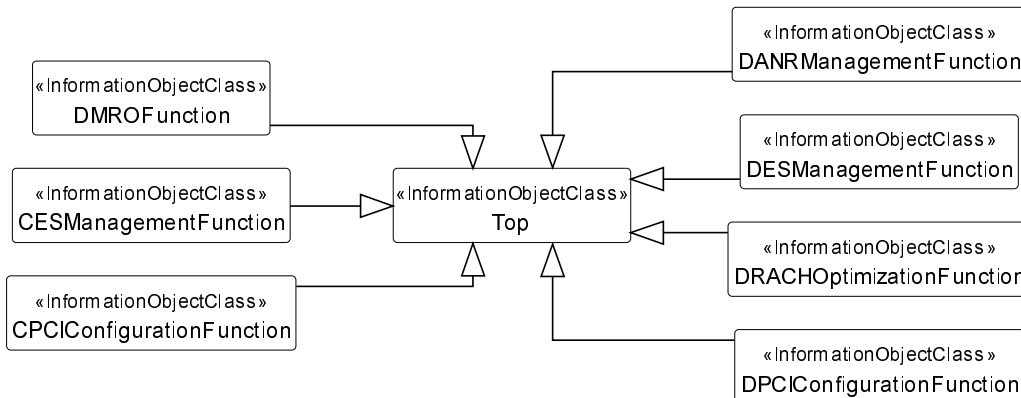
«InformationObjectClass»
DMROFunction

«InformationObjectClass»
CESManagementFunction

«InformationObjectClass»
CPCIConfigurationFunction

«InformationObjectClass»
Top

«InformationObjectClass»
DANRManagementFunction

«InformationObjectClass»
DESManagementFunction

«InformationObjectClass»
DRACHOptimizationFunction

«InformationObjectClass»
DPCIConfigurationFunction